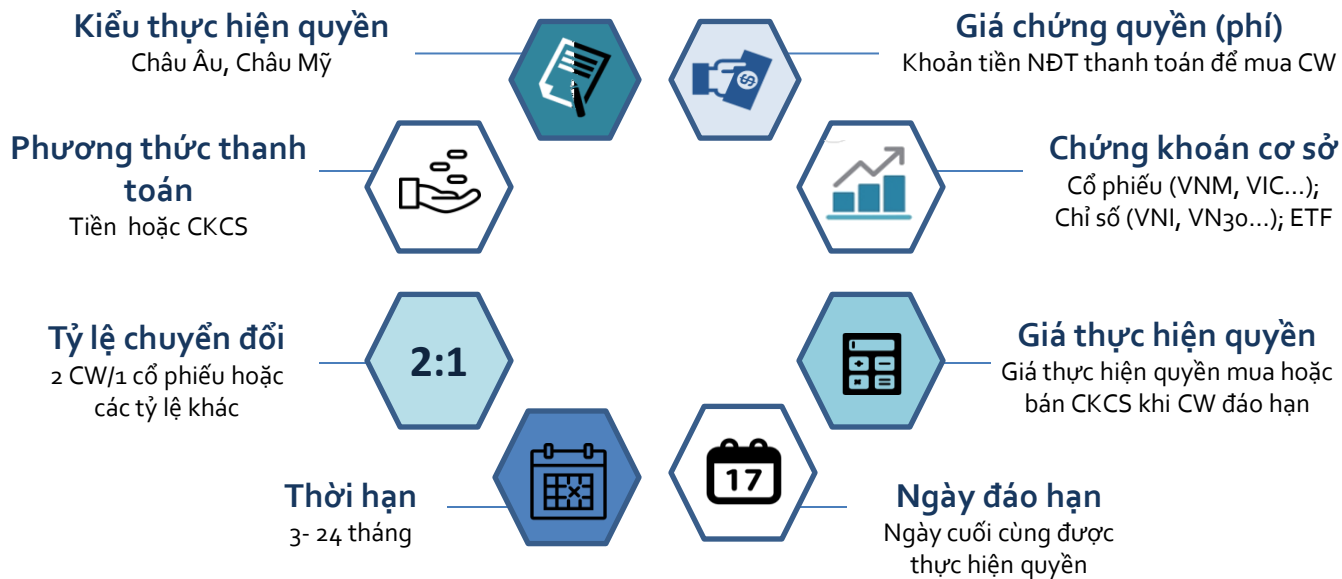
Kiểu thực hiện quyền
Châu Âu, Châu Mỹ

Giá chứng quyền (phí)
Khoản tiền NĐT thanh toán để mua CW

Phương thức thanh toán
Tiền hoặc CKCS

Chứng khoán cơ sở
Cổ phiếu (VNM, VIC…); Chỉ số (VNI, VN30…); ETF

Tỷ lệ chuyển đổi
2 CW/1 cổ phiếu hoặc các tỷ lệ khác

2:1

Giá thực hiện quyền
Giá thực hiện quyền mua hoặc bán CKCS khi CW đáo hạn

Thời hạn
3- 24 tháng

17

Ngày đáo hạn
Ngày cuối cùng được thực hiện quyền